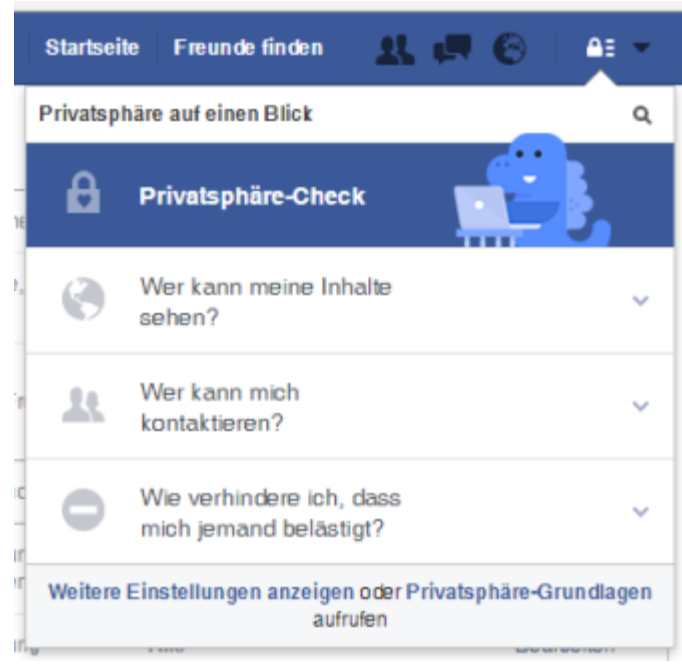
Startseite Freunde finden

Privatsphäre auf einen Blick

Privatsphäre-Check

Wer kann meine Inhalte sehen?

Wer kann mich kontaktieren?

Wie verhindere ich, dass mich jemand belästigt?

Weitere Einstellungen anzeigen oder Privatsphäre-Grundlagen aufrufen